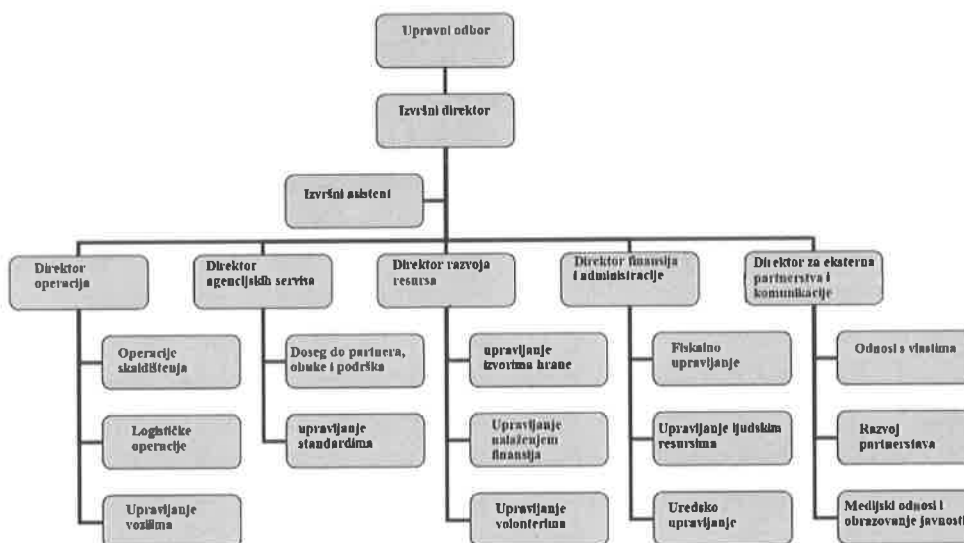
Upravni odbor

Izvršni direktor

Izvršni asistent

Direktor operacija

Operacije skladištenja

Logističke operacije

Upravljanje vozilima

Direktor agencijskih servisa

Doseg do partnera, obuke i podrška

upravljanje standardima

Direktor razvoja resursa

upravljanje izvorima hrane

Upravljanje nalaženjem finansija

Upravljanje volonterima

Direktor finansija i administracije

Fiskalno upravljanje

Upravljanje ljudskim resursima

Uredsko upravljanje

Direktor za eksterna partnerstva i komunikacije

Odnosi s vlastima

Razvoj partnerstava

Medijski odnosi i obrazovanje javnosti